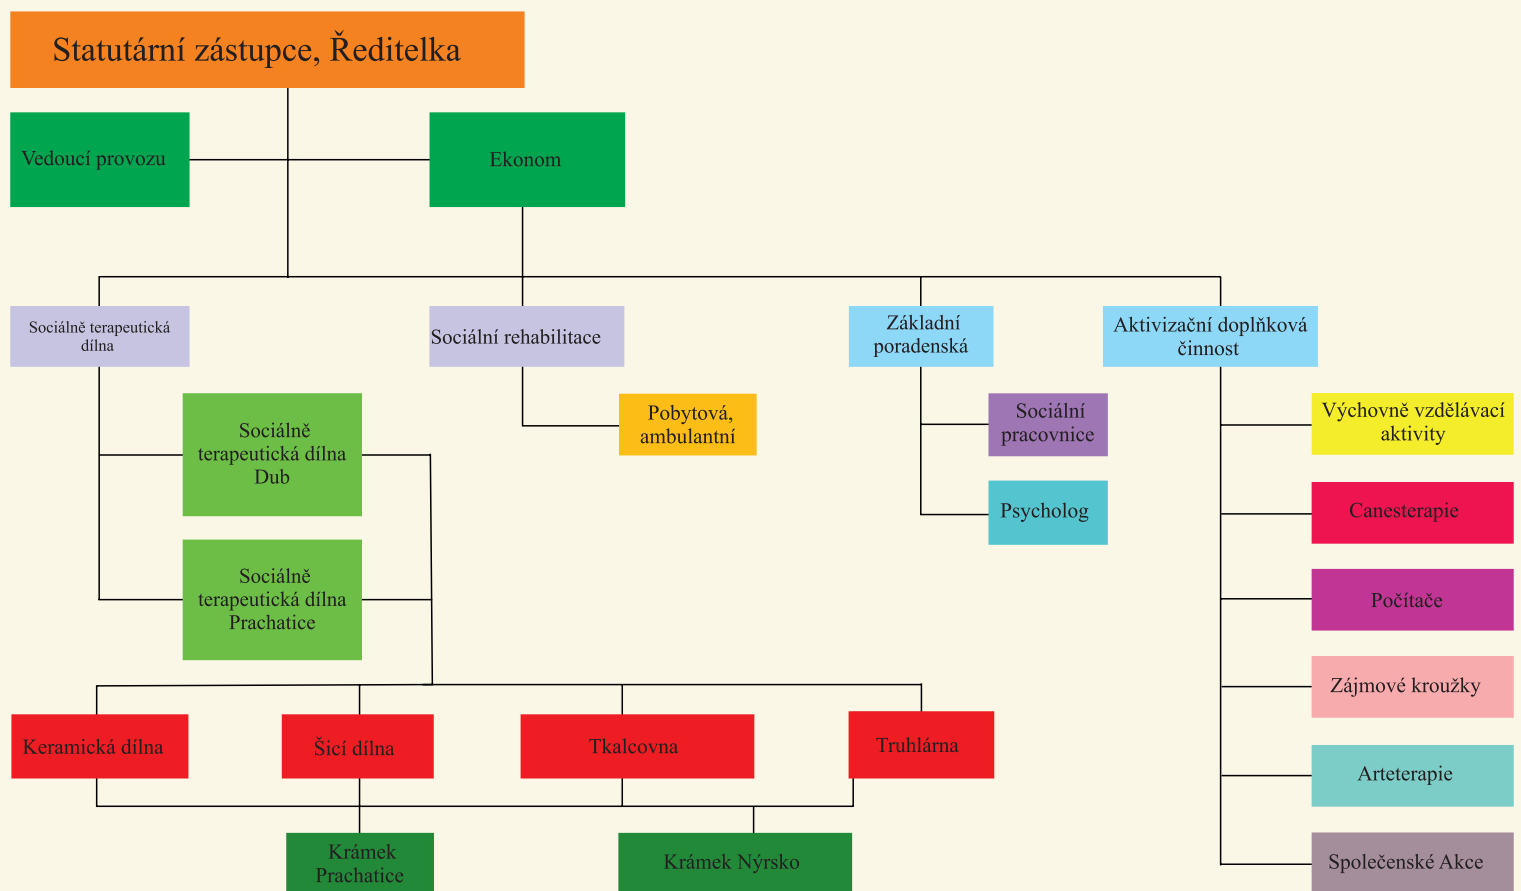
Statutární zástupce, Ředitelka

Vedoucí provozu

Ekonom

Sociálně terapeutická dílna

Sociální rehabilitace

Základní poradenská

Aktivizační doplňková činnost

Sociálně terapeutická dílna Dub

Pobytová, ambulantní

Sociální pracovnice

Výchovně vzdělávací aktivity

Psycholog

Canesterapie

Sociálně terapeutická dílna Prachatice

Počítače

Zájmové kroužky

Keramická dílna

Šicí dílna

Tkalcovna

Truhlárna

Arteterapie

Krámek Prachatice

Krámek Nýrsko

Společenské Akce